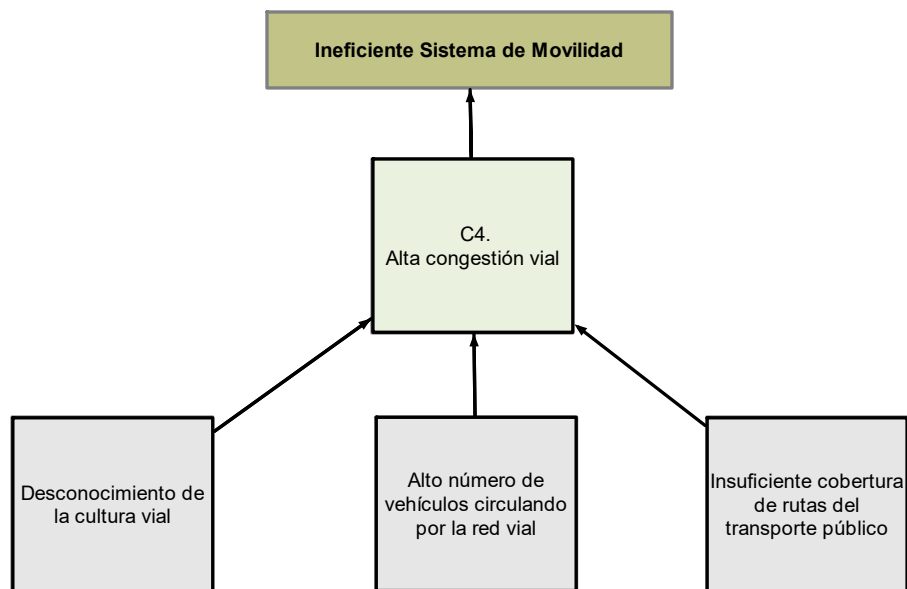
Ineficiente Sistema de Movilidad

C4.
Alta congestión vial

Desconocimiento de la cultura vial

Alto número de vehículos circulando por la red vial

Insuficiente cobertura de rutas del transporte público